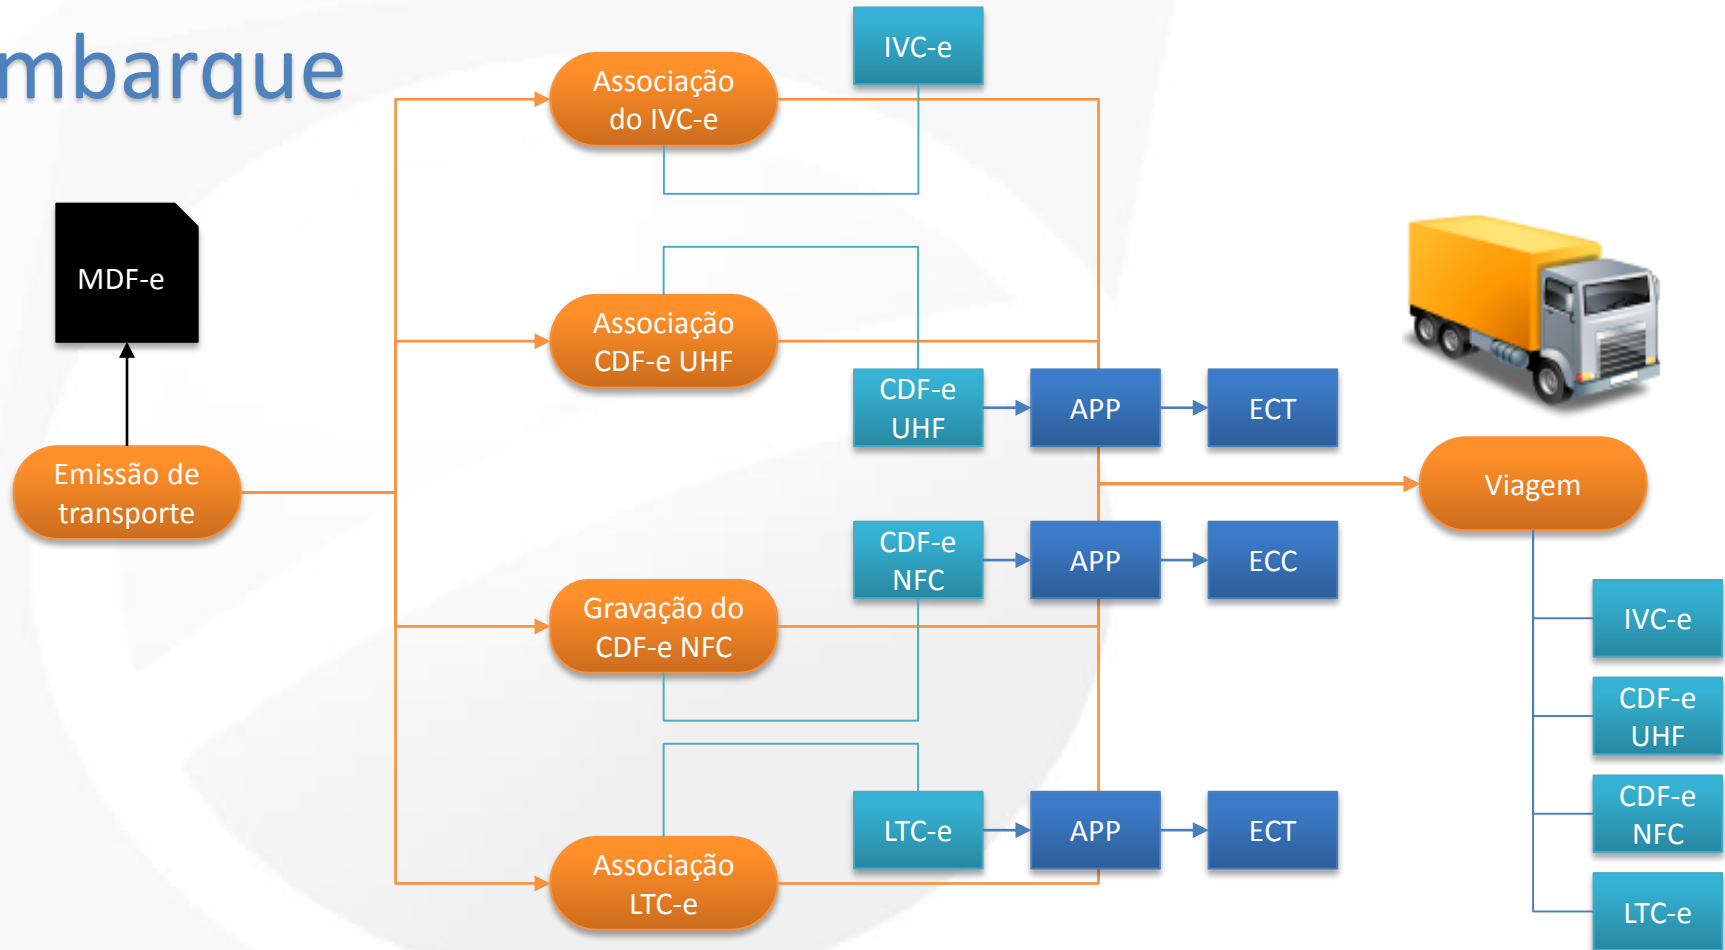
mbarque

MDF-e

Emissão de transporte

Associação do IVC-e

IVC-e

Associação CDF-e UHF

CDF-e UHF

APP

ECT

Gravação do CDF-e NFC

CDF-e NFC

APP

ECC

Associação LTC-e

LTC-e

APP

ECT

Viagem

IVC-e

CDF-e UHF

CDF-e NFC

LTC-e